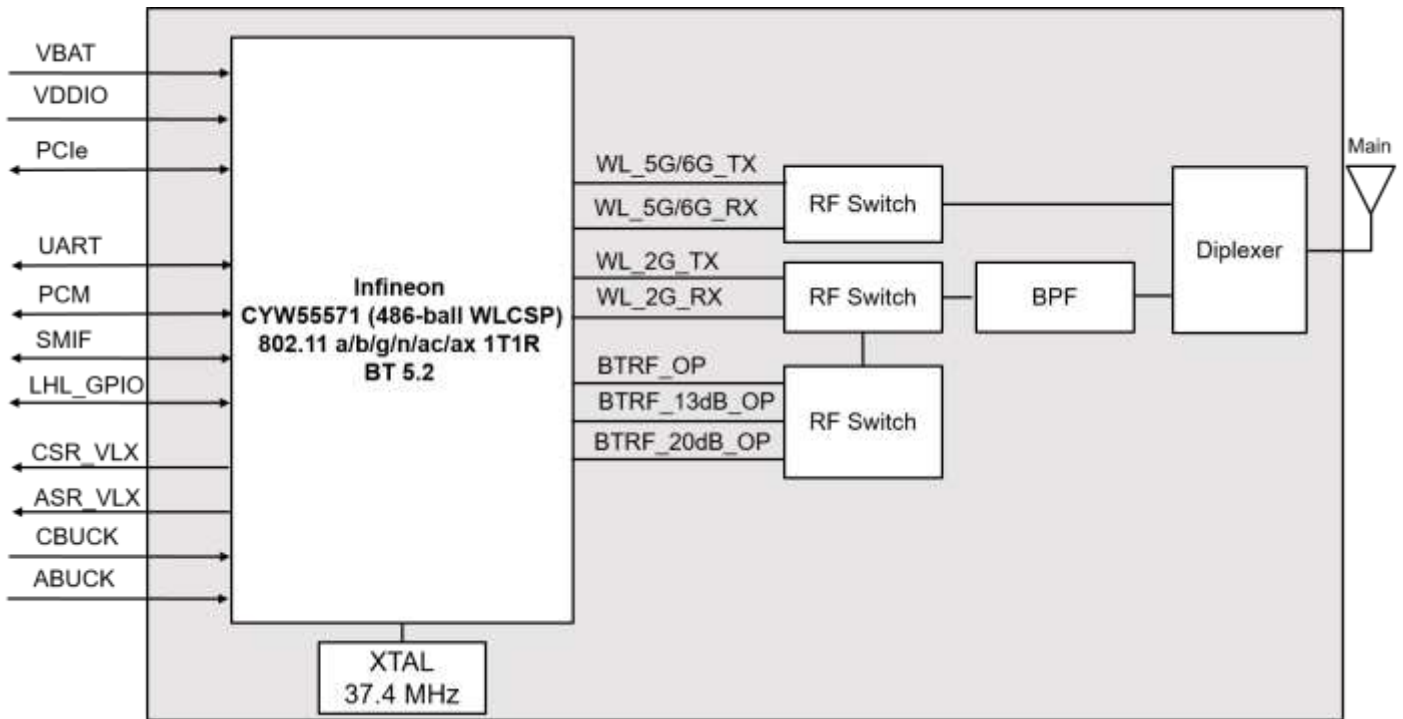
VBAT
VDDIO
PCIe
UART
PCM
SMIF
LHL_GPIO
CSR_VLX
ASR_VLX
CBUCK
ABUCK

Infineon
CYW55571 (486-ball WLCSP)
802.11 a/b/g/n/ac/ax 1T1R
BT 5.2

XTAL
37.4 MHz

WL_5G/6G_TX
WL_5G/6G_RX
WL_2G_TX
WL_2G_RX
BTRF_OP
BTRF_13dB_OP
BTRF_20dB_OP

RF Switch
RF Switch
RF Switch
BPF
Diplexer
Main